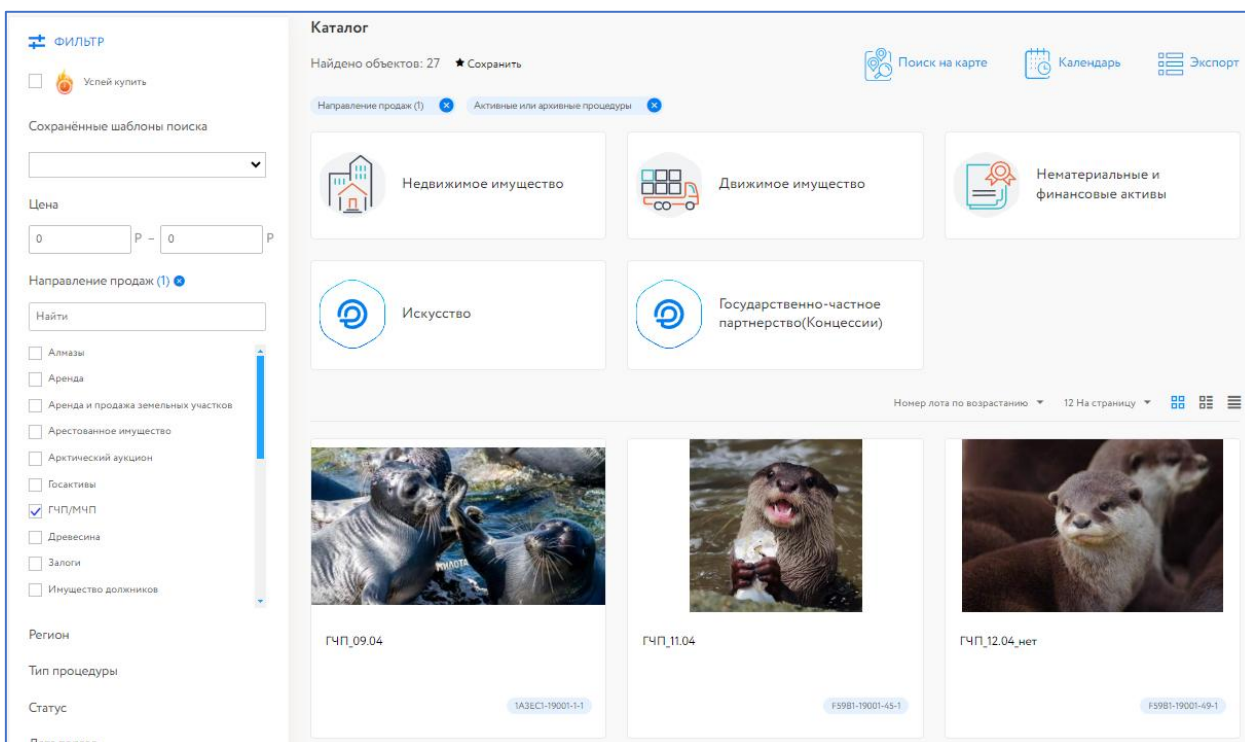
ФИЛЬТР

Успей купить

Сохранённые шаблоны поиска

Цена

0 ₽ – 0 ₽

Направление продаж (1)

Найти

Алмазы
Аренда
Аренда и продажа земельных участков
Арестованное имущество
Арктический аукцион
Госактивы
ГЧП/МЧП
Древесина
Залоги
Имущество должников

Регион

Тип процедуры

Статус

Каталог

Найдено объектов: 27 ★ Сохранить

Поиск на карте Календарь Экспорт

Направление продаж (1) Активные или архивные процедуры

Недвижимое имущество

Движимое имущество

Нематериальные и финансовые активы

Искусство

Государственно-частное партнерство(Концессии)

Номер лота по возрастанию 12 На страницу

МИЛОТА

ГЧП_09.04

1A3EC1-19001-1-1

ГЧП_11.04

F59B1-19001-45-1

ГЧП_12.04_нет

F59B1-19001-49-1